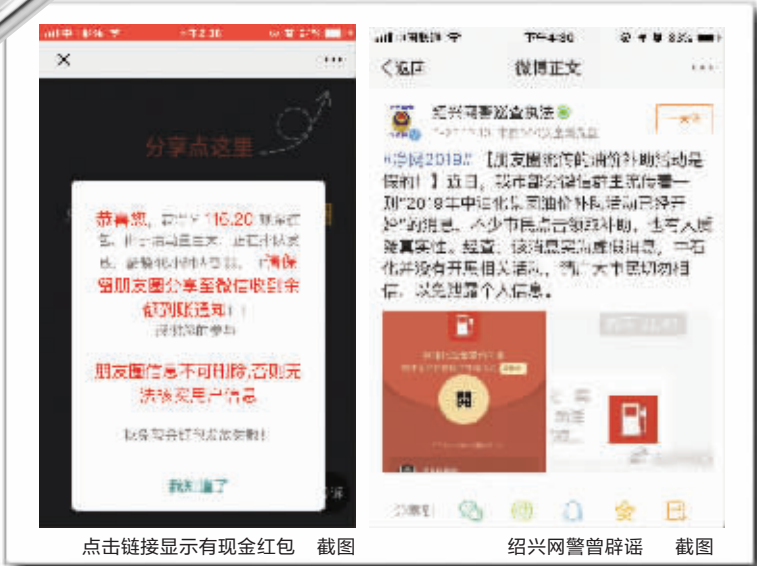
分享点这里

恭喜您，获得 116.20 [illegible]

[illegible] 请保留朋友圈分享至微信收到余额到账通知！

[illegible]

朋友圈信息不可删除，否则无法核实用户信息

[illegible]

我知道了

<返回 微博正文 ···

绍兴网警巡查执法

#净网2019# 【朋友圈疯传的油价补贴活动是假的！】近日，我市部分微信群里流传着一则"2019年中石化集团油价补贴活动已经开始"的消息，不少市民点击领取补贴，也有人质疑真实性。经查，该消息系虚假消息，中石化并没有开展相关活动。请广大市民切勿相信，以免泄露个人信息。

点击链接显示有现金红包　截图

绍兴网警曾辟谣　截图